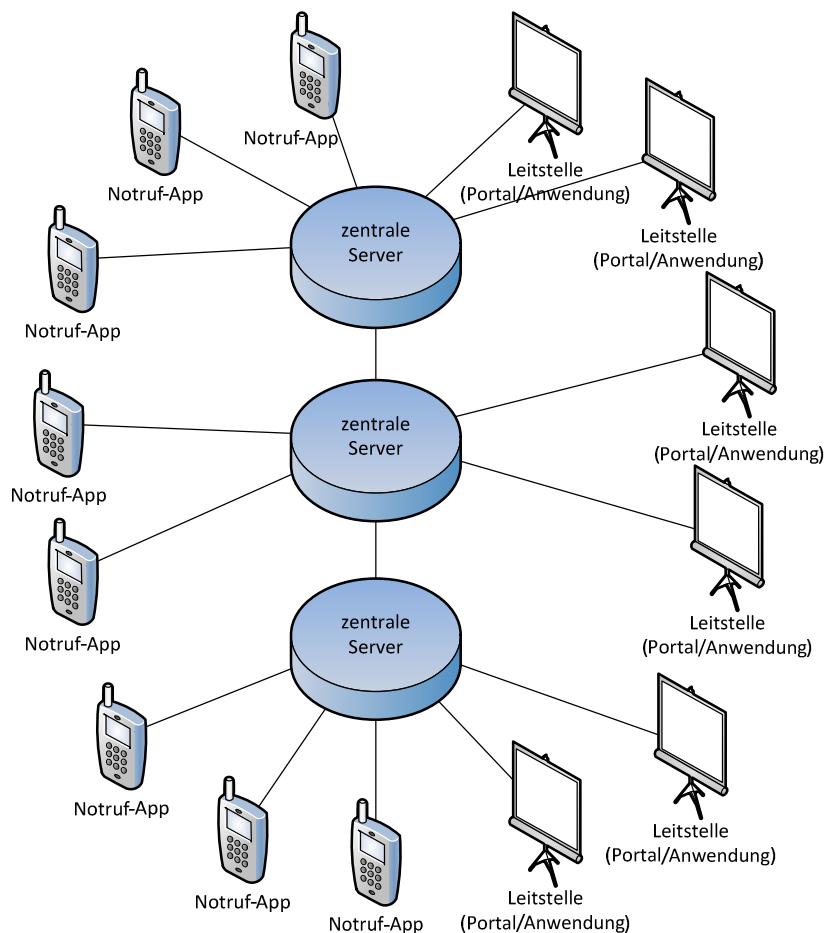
Notruf-App

Notruf-App

Leitstelle (Portal/Anwendung)

Leitstelle (Portal/Anwendung)

Notruf-App

zentrale Server

Leitstelle (Portal/Anwendung)

Notruf-App

zentrale Server

Leitstelle (Portal/Anwendung)

Notruf-App

zentrale Server

Leitstelle (Portal/Anwendung)

Notruf-App

Notruf-App

Notruf-App

Leitstelle (Portal/Anwendung)